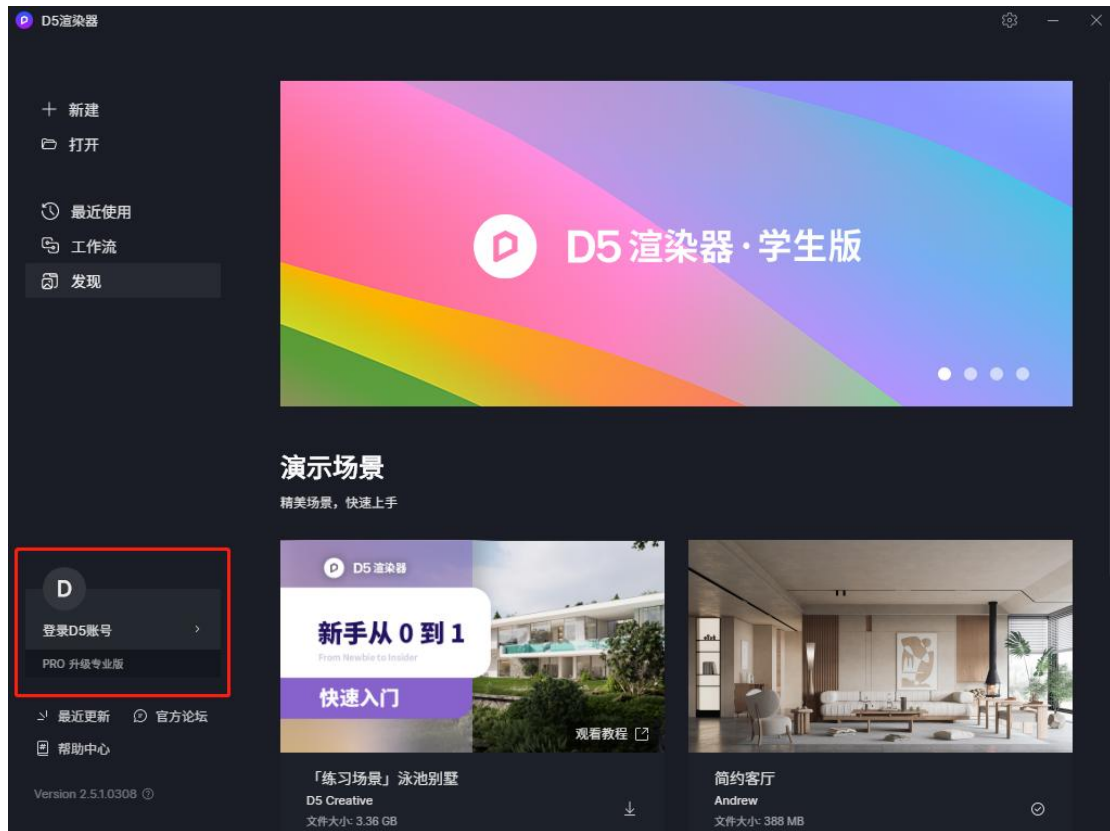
D5渲染器

+ 新建
打开

最近使用
工作流
发现

D5 渲染器·学生版

演示场景
精美场景，快速上手

D
登录D5账号
PRO 升级专业版

最近更新
官方论坛
帮助中心

Version 2.5.1.0308

D5 渲染器
新手从 0 到 1
From Newbie to Insider
快速入门
观看教程

「练习场景」泳池别墅
D5 Creative
文件大小: 3.36 GB

简约客厅
Andrew
文件大小: 388 MB